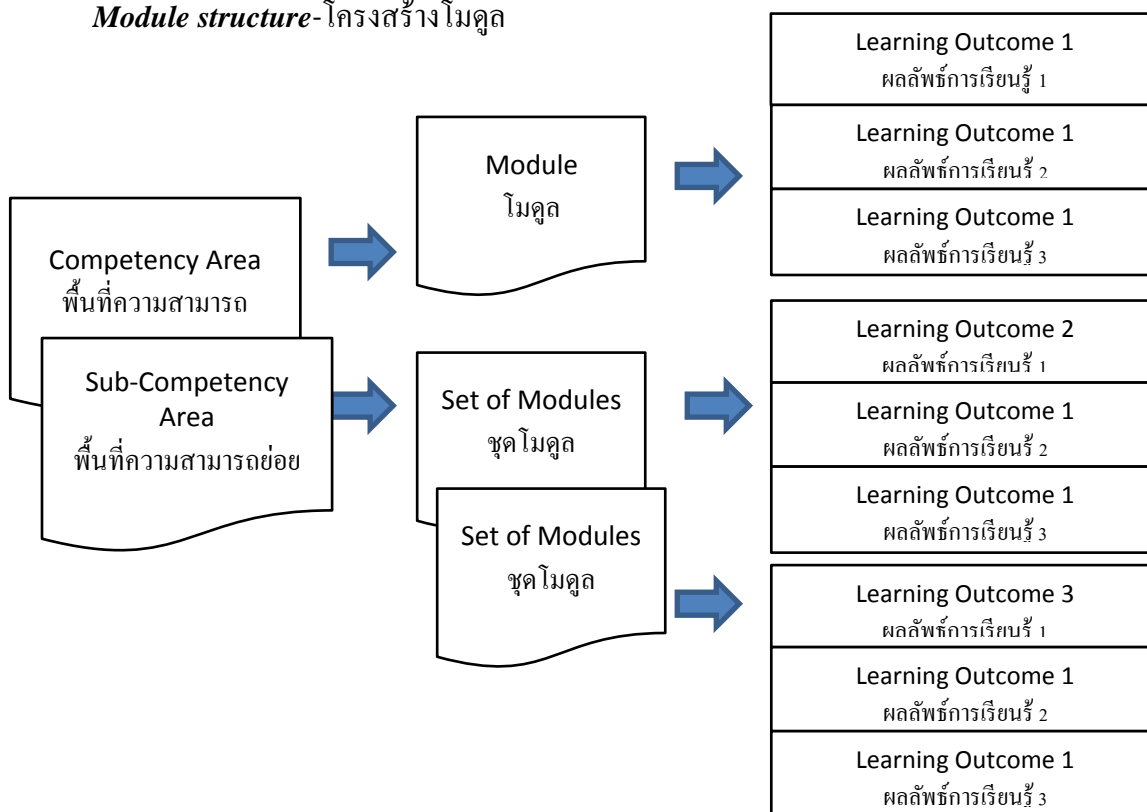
***Module structure***-โครงสร้างโมดูล

Competency Area
พื้นที่ความสามารถ

Sub-Competency Area
พื้นที่ความสามารถย่อย

Module
โมดูล

Set of Modules
ชุดโมดูล

Set of Modules
ชุดโมดูล

Learning Outcome 1
ผลลัพธ์การเรียนรู้ 1

Learning Outcome 1
ผลลัพธ์การเรียนรู้ 2

Learning Outcome 1
ผลลัพธ์การเรียนรู้ 3

Learning Outcome 2
ผลลัพธ์การเรียนรู้ 1

Learning Outcome 1
ผลลัพธ์การเรียนรู้ 2

Learning Outcome 1
ผลลัพธ์การเรียนรู้ 3

Learning Outcome 3
ผลลัพธ์การเรียนรู้ 1

Learning Outcome 1
ผลลัพธ์การเรียนรู้ 2

Learning Outcome 1
ผลลัพธ์การเรียนรู้ 3